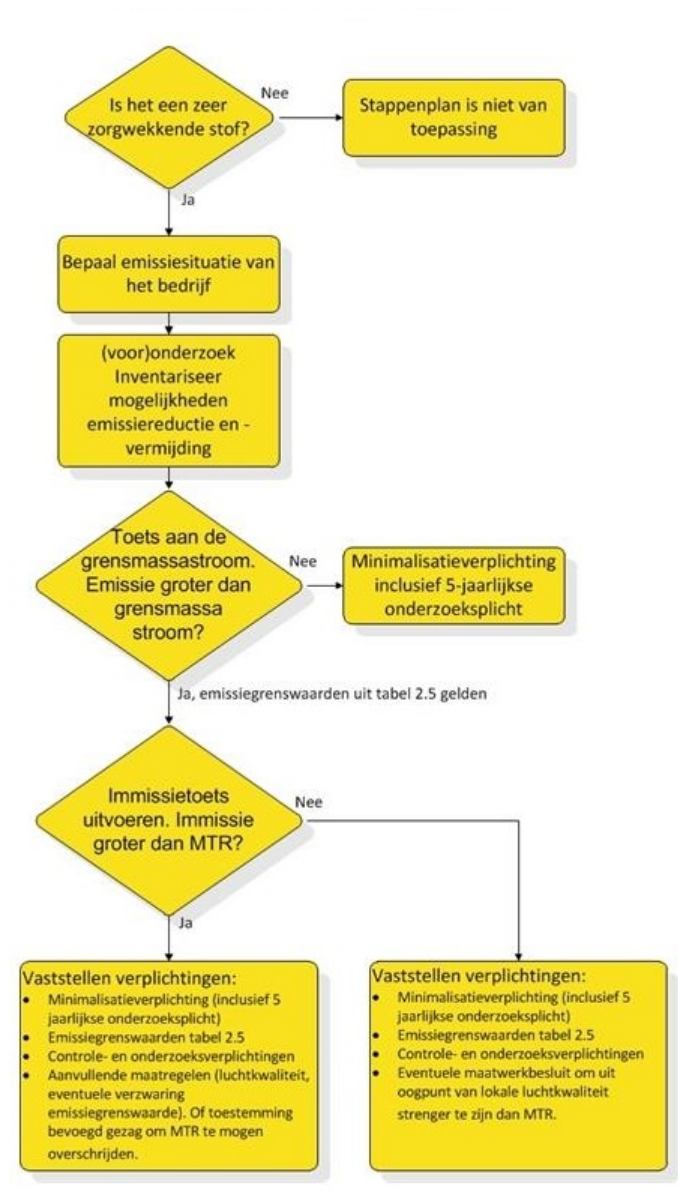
Is het een zeer zorgwekkende stof?

Nee

Stappenplan is niet van toepassing

Ja

Bepaal emissiesituatie van het bedrijf

(voor)onderzoek Inventariseer mogelijkheden emissiereductie en -vermijding

Toets aan de grensmassastroom. Emissie groter dan grensmassa stroom?

Nee

Minimalisatieverplichting inclusief 5-jaarlijkse onderzoeksplicht

Ja, emissiegrenswaarden uit tabel 2.5 gelden

Immissietoets uitvoeren. Immissie groter dan MTR?

Nee

Ja

Vaststellen verplichtingen:
- Minimalisatieverplichting (inclusief 5 jaarlijkse onderzoeksplicht)
- Emissiegrenswaarden tabel 2.5
- Controle- en onderzoeksverplichtingen
- Aanvullende maatregelen (luchtkwaliteit, eventuele verzwaring emissiegrenswaarde). Of toestemming bevoegd gezag om MTR te mogen overschrijden.

Vaststellen verplichtingen:
- Minimalisatieverplichting (inclusief 5 jaarlijkse onderzoeksplicht)
- Emissiegrenswaarden tabel 2.5
- Controle- en onderzoeksverplichtingen
- Eventuele maatwerkbesluit om uit oogpunt van lokale luchtkwaliteit strenger te zijn dan MTR.